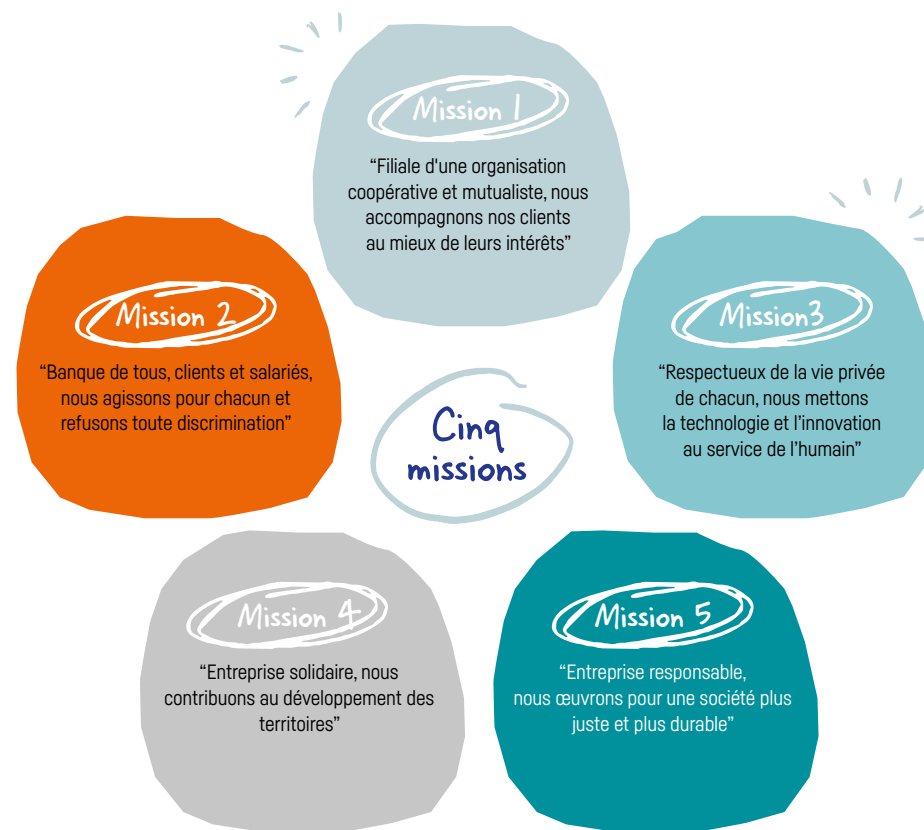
Mission 1

“Filiale d'une organisation coopérative et mutualiste, nous accompagnons nos clients au mieux de leurs intérêts”

Mission 2

“Banque de tous, clients et salariés, nous agissons pour chacun et refusons toute discrimination”

Cinq missions

Mission3

“Respectueux de la vie privée de chacun, nous mettons la technologie et l’innovation au service de l’humain”

Mission 4

“Entreprise solidaire, nous contribuons au développement des territoires”

Mission 5

“Entreprise responsable, nous œuvrons pour une société plus juste et plus durable”